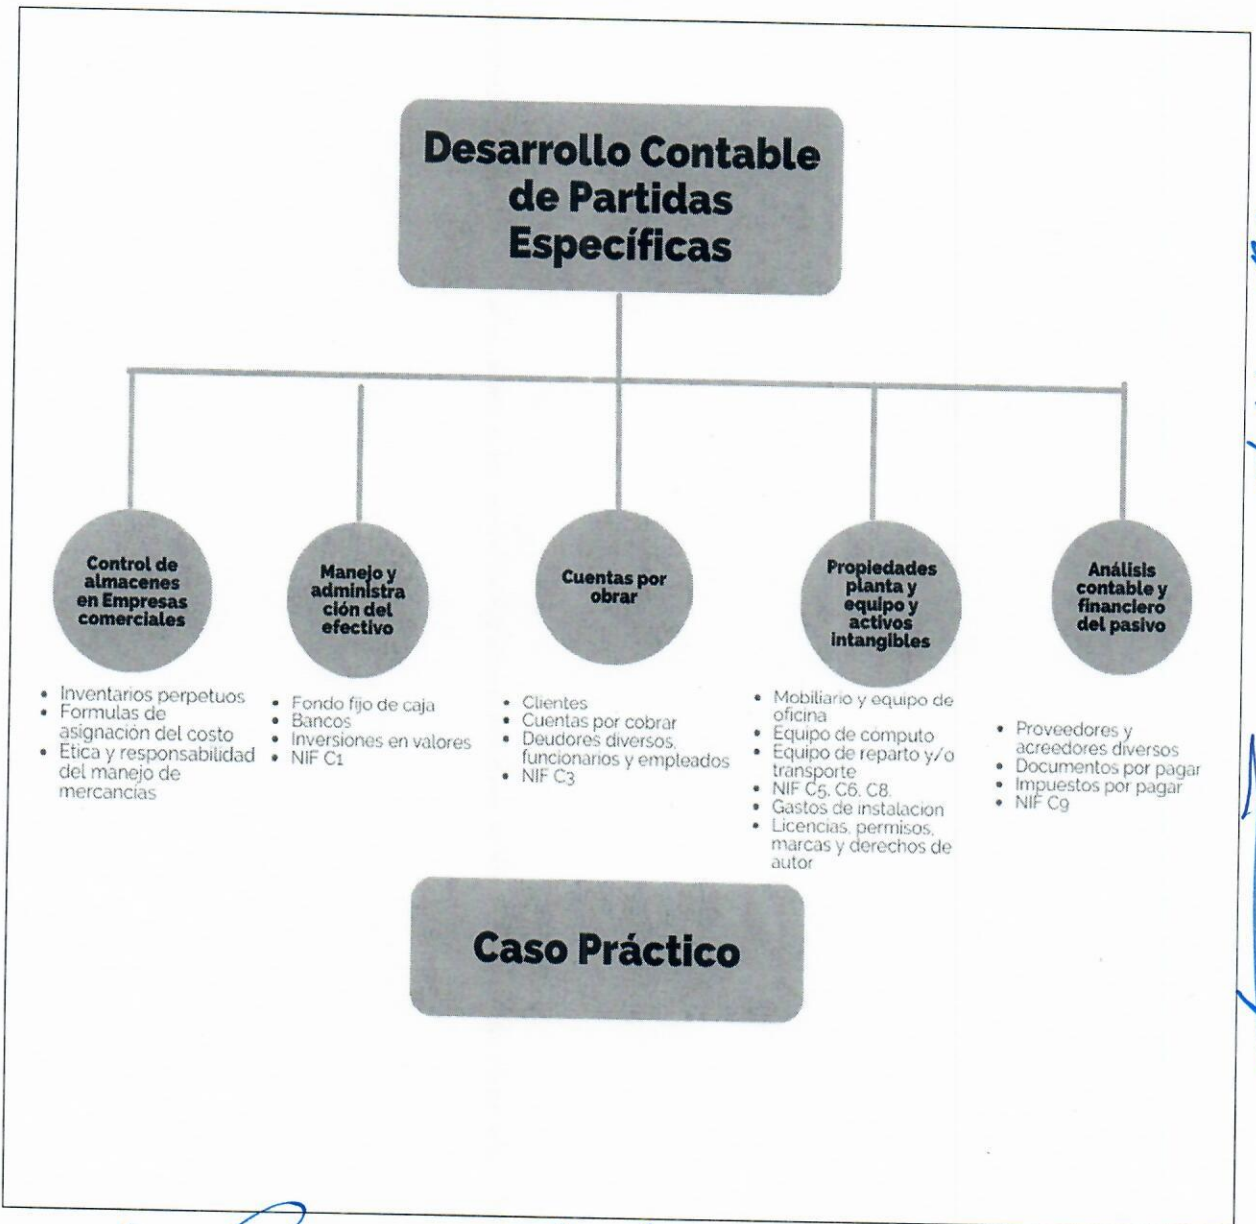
Desarrollo Contable de Partidas Específicas

Control de almacenes en Empresas comerciales

- Inventarios perpetuos
- Formulas de asignación del costo
- Etica y responsabilidad del manejo de mercancías

Manejo y administración del efectivo

- Fondo fijo de caja
- Bancos
- Inversiones en valores
- NIF C1

Cuentas por obrar

- Clientes
- Cuentas por cobrar
- Deudores diversos, funcionarios y empleados
- NIF C3

Propiedades planta y equipo y activos intangibles

- Mobiliario y equipo de oficina
- Equipo de computo
- Equipo de reparto y/o transporte
- NIF C5, C6, C8,
- Gastos de instalacion
- Licencias, permisos, marcas y derechos de autor

Análisis contable y financiero del pasivo

- Proveedores y acreedores diversos
- Documentos por pagar
- Impuestos por pagar
- NIF C9

Caso Práctico